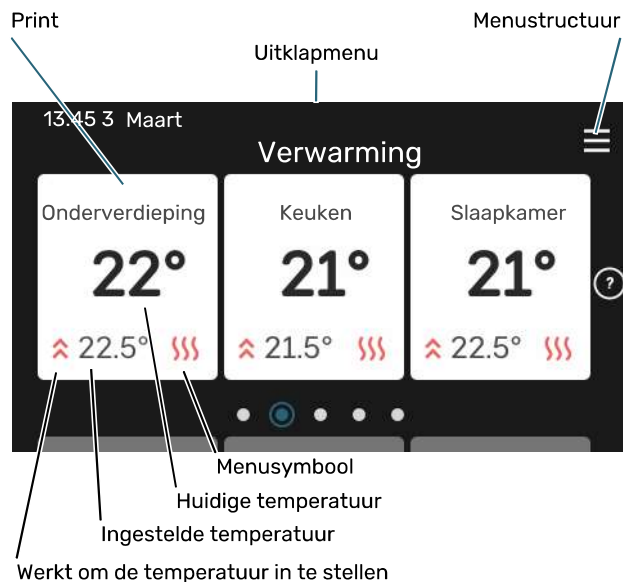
Print

Uitklapmenu

Menustructuur

13.45 3 Maart

Verwarming

Onderverdieping
22°
22.5°

Keuken
21°
21.5°

Slaapkamer
21°
22.5°

?

Menusymbool

Huidige temperatuur

Ingestelde temperatuur

Werkt om de temperatuur in te stellen